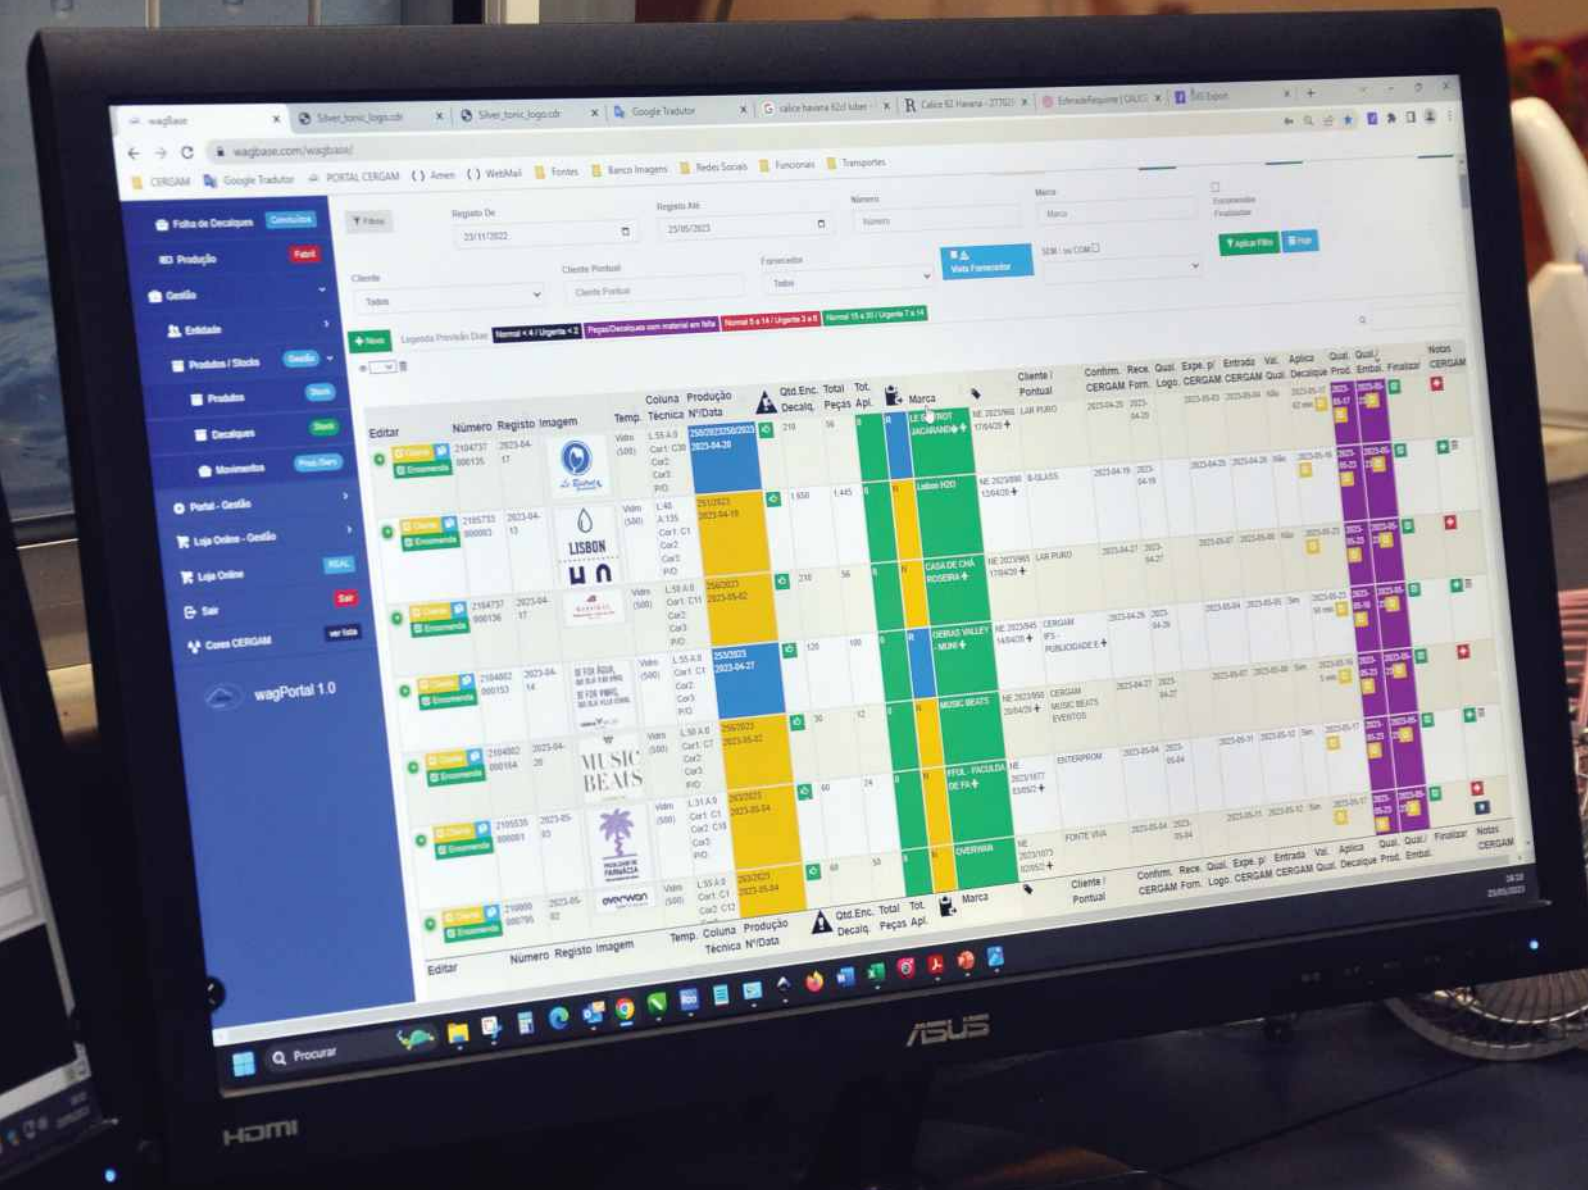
wagBase
Silver_tonic_logo.cdr
Silver_tonic_logo.cdr
Google Tradutor
calice havana 62cl
Calice 62 Havana
wagbase.com/wagbase/
CERGAM Google Tradutor PORTAL CERGAM Amen WebMail Fontes Banco Imagens Redes Sociais Funcionais Transportes

Folha de Decalques
Produção
Gestão
Entidade
Produtos / Stocks
Produtos
Decalques
Movimentos
Portal - Gestão
Loja Online - Gestão
Loja Online
Sair
Conta CERGAM
wagPortal 1.0

Filtros
Registo De
23/11/2022
Registo Até
23/05/2023
Número
Marca
Cliente
Todos
Cliente Portal
Fornecedor
Todos
Vista Fornecedor
Aplicar Filtro

Novo
Legenda Previsão Data

| Editar | Número | Registo | Imagem | Temp. | Coluna Técnica | Produção Nº/Data | Qtd.Enc. Decalq. | Total Peças | Tot. Apl. | Marca | Cliente / Portal | Confirm. CERGAM | Rece. Form. | Qual. Logo. | Expe. p/ CERGAM | Entrada CERGAM | Val. Qual. | Aplica Decalque | Qual. Prod. | Qual. Embal. | Finalizar | Notas CERGAM |
|---|---|---|---|---|---|---|---|---|---|---|---|---|---|---|---|---|---|---|---|---|---|---|
| Encomenda | 2104737 000135 | 2023-04-17 | | Vidro (500) | | 2023-04-28 | 210 | 56 | | LE SECRET JACARANDÁ | LAR PURO | 2023-04-28 | | | | | | | | | | |
| Encomenda | 2105733 000083 | 2023-04-13 | LISBON H2O | Vidro (500) | | 2023-04-19 | 1.650 | 1.445 | | Lisbon H2O | 8-GLASS | 2023-04-19 | | | | | | | | | | |
| Encomenda | 2104737 000136 | 2023-04-17 | | Vidro (500) | | 2023-05-02 | 210 | 56 | | CASA DE CHÁ ROSEIRA | LAR PURO | 2023-04-27 | | | | | | | | | | |
| Encomenda | 2104882 000153 | 2023-04-14 | | Vidro (500) | | 2023-04-27 | 120 | 100 | | OEIRAS VALLEY - MUNI | CERGAM IPS - PUBLICIDADE E | 2023-04-26 | | | | | | | | | | |
| Encomenda | 2104882 000154 | 2023-04-20 | MUSIC BEATS | Vidro (500) | | 2023-05-02 | 30 | 12 | | MUSIC BEATS | CERGAM MUSIC BEATS EVENTOS | 2023-04-27 | | | | | | | | | | |
| Encomenda | 2105535 000001 | 2023-05-03 | FACULDADE DE FARMÁCIA | Vidro (500) | | 2023-05-04 | 60 | 24 | | FFUL - FACULDADE DE FA | ENTERPROM | 2023-05-04 | | | | | | | | | | |
| Encomenda | 2105990 000795 | 2023-05-02 | overwon | Vidro (500) | | 2023-05-04 | 60 | 50 | | OVERWIN | FONTE VIVA | 2023-05-04 | | | | | | | | | | |
| Editar | Número | Registo | Imagem | Temp. | Coluna Técnica | Produção Nº/Data | Qtd.Enc. Decalq. | Total Peças | Tot. Apl. | Marca | Cliente / Portal | Confirm. CERGAM | Rece. Form. | Qual. Logo. | Expe. p/ CERGAM | Entrada CERGAM | Val. Qual. | Aplica Decalque | Qual. Prod. | Qual. Embal. | Finalizar | Notas CERGAM |

Procurar
ASUS
HDMI